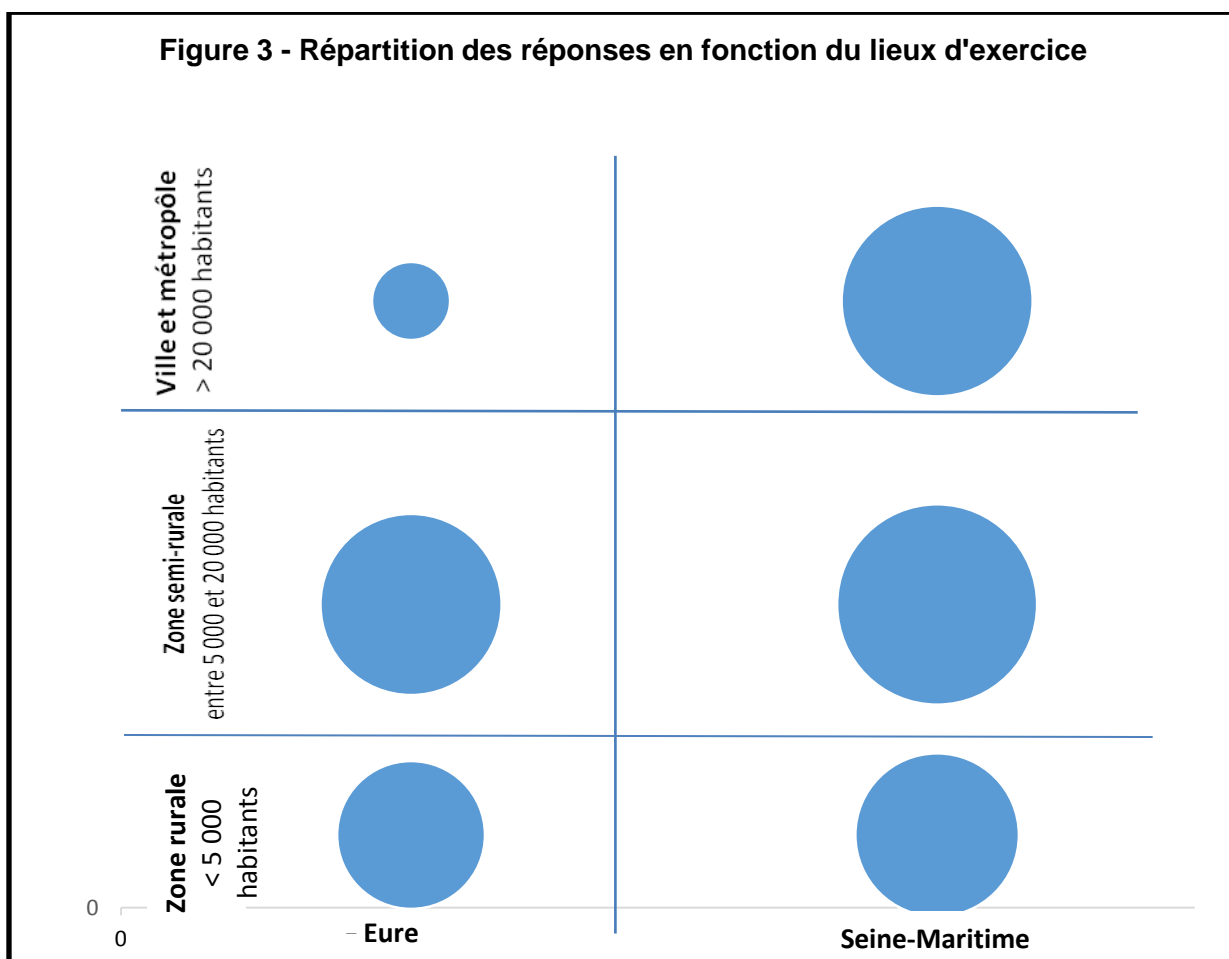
Figure 3 - Répartition des réponses en fonction du lieux d'exercice

Ville et métropôle
> 20 000 habitants

Zone semi-rurale
entre 5 000 et 20 000 habitants

Zone rurale
< 5 000
habitants

0

0

Eure

Seine-Maritime